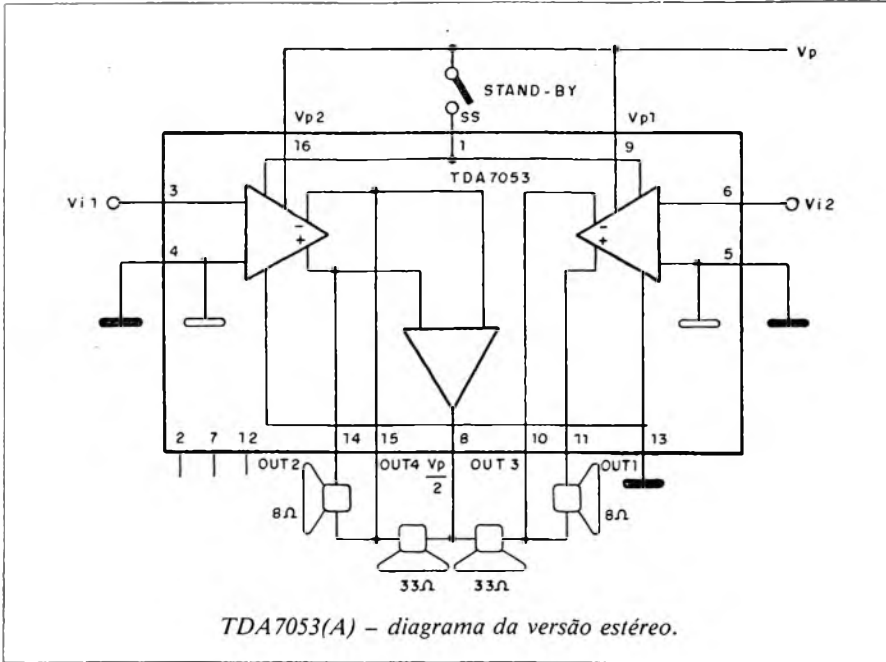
Vp

STAND-BY

SS

Vp2

Vp1

16

1

9

TDA7053

Vi1

3

−

+

4

6

Vi2

−

+

5

2

7

12

14

15

8

10

11

13

OUT2

OUT4

$\frac{Vp}{2}$

OUT 3

OUT1

8Ω

8Ω

33Ω

33Ω

TDA7053(A) – diagrama da versão estéreo.